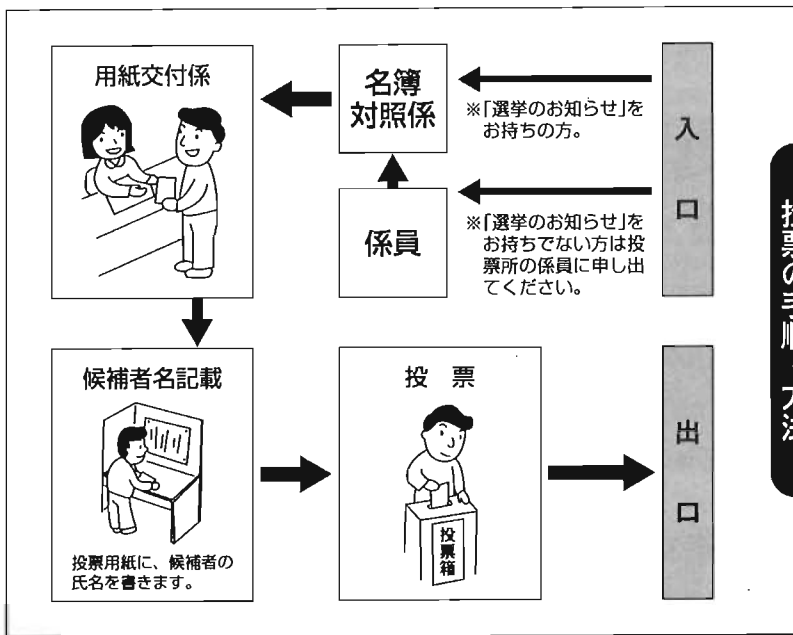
用紙交付係

名簿対照係

※「選挙のお知らせ」をお持ちの方。

入口

係員

※「選挙のお知らせ」をお持ちでない方は投票所の係員に申し出てください。

投票の手順・方法

候補者名記載

投票用紙に、候補者の氏名を書きます。

投　票

投票箱

出口